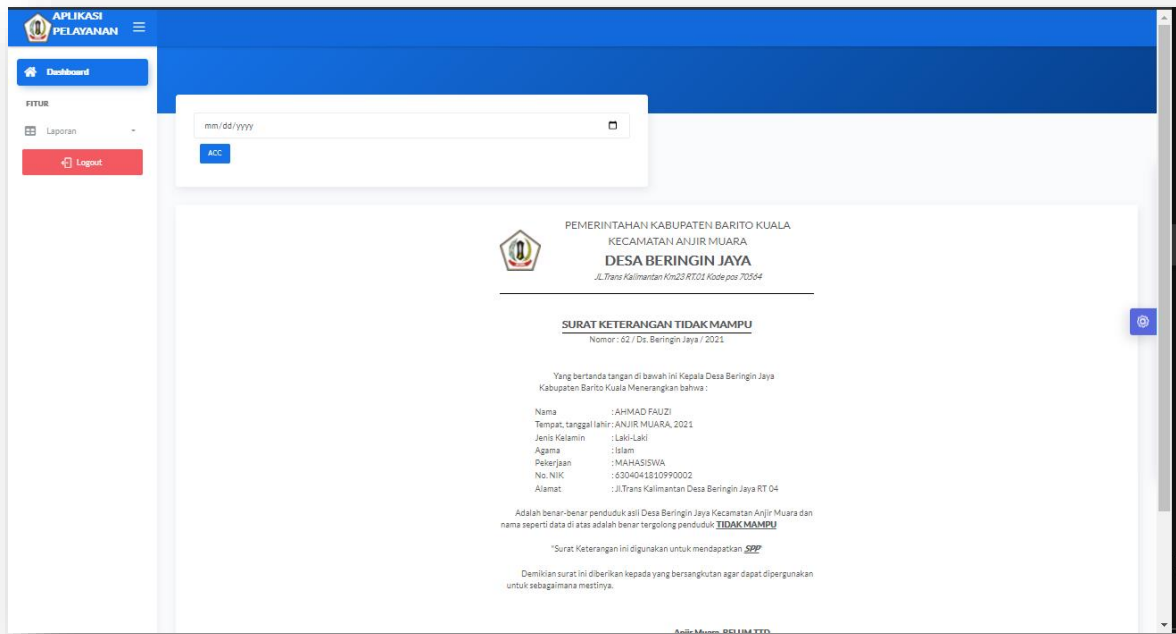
APLIKASI PELAYANAN

Dashboard

FITUR

Laporan

Logout

mm/dd/yyyy

ACC

PEMERINTAHAN KABUPATEN BARITO KUALA
KECAMATAN ANJIR MUARA
DESA BERINGIN JAYA
JL.Trans Kalimantan Km23 RT.01 Kode pos 70564

SURAT KETERANGAN TIDAK MAMPU
Nomor : 62 / Ds. Beringin Jaya / 2021

Yang bertanda tangan di bawah ini Kepala Desa Beringin Jaya Kabupaten Barito Kuala Menerangkan bahwa :

Nama : AHMAD FAUZI
Tempat, tanggal lahir : ANJIR MUARA, 2021
Jenis Kelamin : Laki-Laki
Agama : Islam
Pekerjaan : MAHASISWA
No. NIK : 6304041810990002
Alamat : Jl.Trans Kalimantan Desa Beringin Jaya RT 04

Adalah benar-benar penduduk asli Desa Beringin Jaya Kecamatan Anjir Muara dan nama seperti data di atas adalah benar tergolong penduduk TIDAK MAMPU

*Surat Keterangan ini digunakan untuk mendapatkan SPP

Demikian surat ini diberikan kepada yang bersangkutan agar dapat dipergunakan untuk sebagaimana mestinya.

Anjir Muara, BELUM TTD